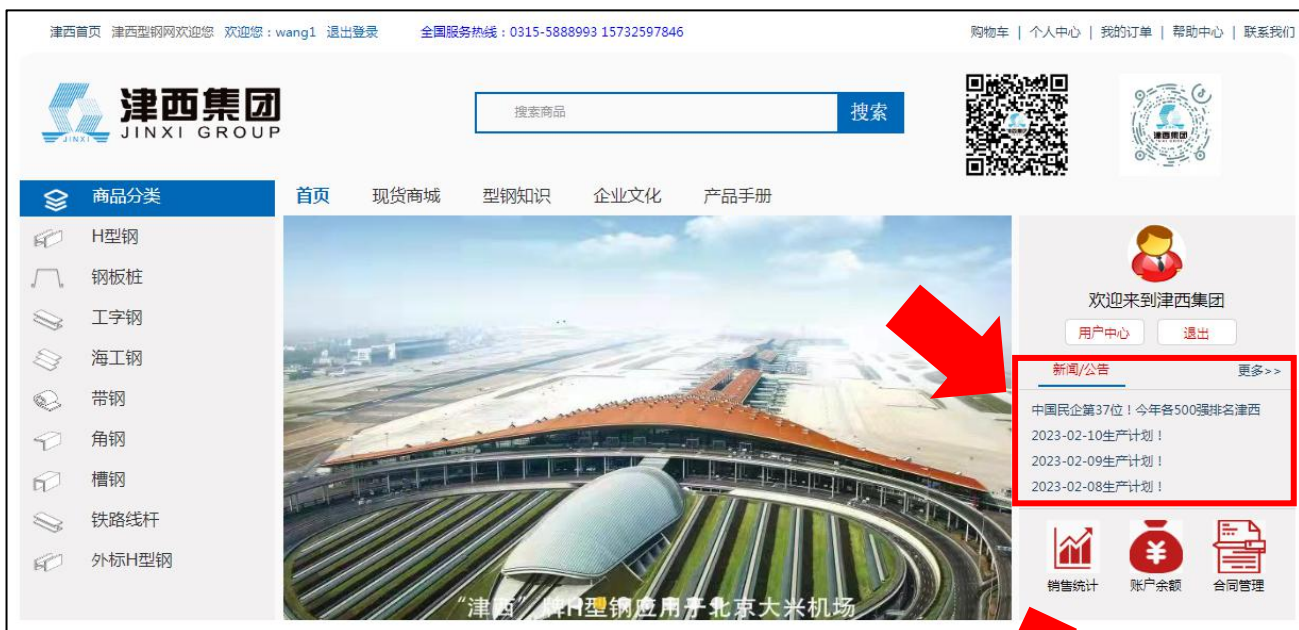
津西首页 津西型钢网欢迎您 欢迎您：wang1 退出登录 全国服务热线：0315-5888993 15732597846 购物车 | 个人中心 | 我的订单 | 帮助中心 | 联系我们

津西集团
JINXI GROUP
JINXI

搜索商品 搜索

商品分类
H型钢
钢板桩
工字钢
海工钢
带钢
角钢
槽钢
铁路线杆
外标H型钢

首页 现货商城 型钢知识 企业文化 产品手册

"津西"牌H型钢应用于北京大兴机场

欢迎来到津西集团
用户中心 退出

新闻/公告 更多>>
中国民企第37位！今年各500强排名津西
2023-02-10生产计划！
2023-02-09生产计划！
2023-02-08生产计划！

销售统计 账户余额 合同管理